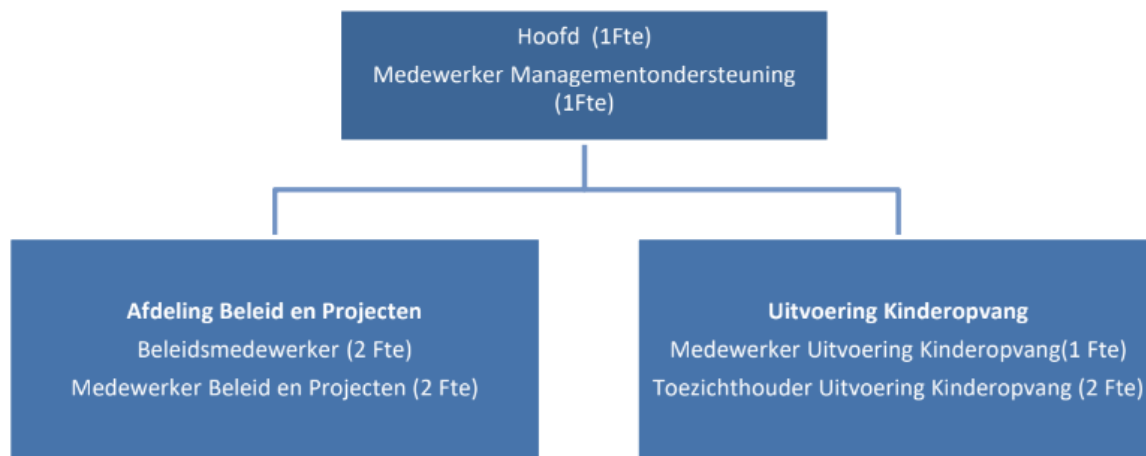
Hoofd (1Fte)

Medewerker Managementondersteuning (1Fte)

**Afdeling Beleid en Projecten**

Beleidsmedewerker (2 Fte)

Medewerker Beleid en Projecten (2 Fte)

**Uitvoering Kinderopvang**

Medewerker Uitvoering Kinderopvang(1 Fte)

Toezichthouder Uitvoering Kinderopvang (2 Fte)